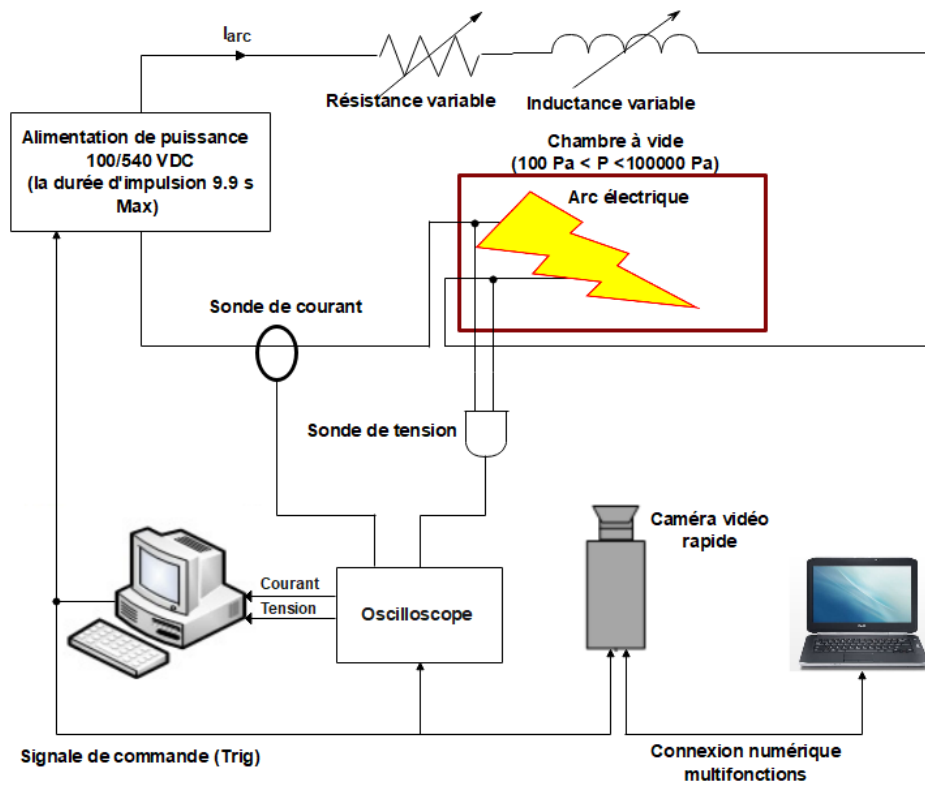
$I_{arc}$

Résistance variable

Inductance variable

Alimentation de puissance 100/540 VDC (la durée d'impulsion 9.9 s Max)

Chambre à vide (100 Pa < P <100000 Pa)

Arc électrique

Sonde de courant

Sonde de tension

Caméra vidéo rapide

Courant

Tension

Oscilloscope

Signale de commande (Trig)

Connexion numérique multifonctions